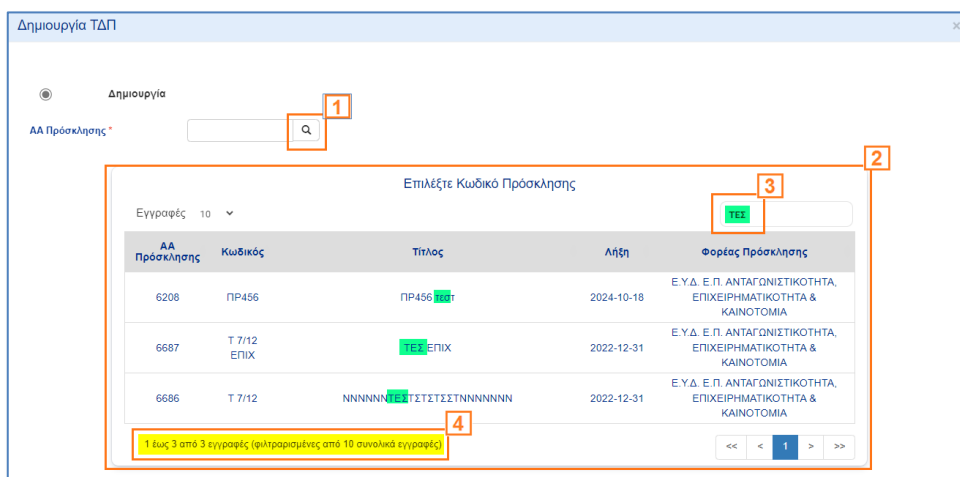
Δημιουργία ΤΔΠ

×

Δημιουργία

ΑΑ Πρόσκλησης *

1

2

Επιλέξτε Κωδικό Πρόσκλησης

3

Εγγραφές 10

ΤΕΣ

| ΑΑ Πρόσκλησης | Κωδικός | Τίτλος | Λήξη | Φορέας Πρόσκλησης |
|---|---|---|---|---|
| 6208 | ΠΡ456 | ΠΡ456 τεστ | 2024-10-18 | Ε.Υ.Δ. Ε.Π. ΑΝΤΑΓΩΝΙΣΤΙΚΟΤΗΤΑ, ΕΠΙΧΕΙΡΗΜΑΤΙΚΟΤΗΤΑ & ΚΑΙΝΟΤΟΜΙΑ |
| 6687 | Τ 7/12 ΕΠΙΧ | ΤΕΣ ΕΠΙΧ | 2022-12-31 | Ε.Υ.Δ. Ε.Π. ΑΝΤΑΓΩΝΙΣΤΙΚΟΤΗΤΑ, ΕΠΙΧΕΙΡΗΜΑΤΙΚΟΤΗΤΑ & ΚΑΙΝΟΤΟΜΙΑ |
| 6686 | Τ 7/12 | NNNNNNΤΕΣΤΣΤΣΤΣΣΤNNNNNNN | 2022-12-31 | Ε.Υ.Δ. Ε.Π. ΑΝΤΑΓΩΝΙΣΤΙΚΟΤΗΤΑ, ΕΠΙΧΕΙΡΗΜΑΤΙΚΟΤΗΤΑ & ΚΑΙΝΟΤΟΜΙΑ |

4

1 έως 3 από 3 εγγραφές (φιλτραρισμένες από 10 συνολικά εγγραφές)

<< < 1 > >>